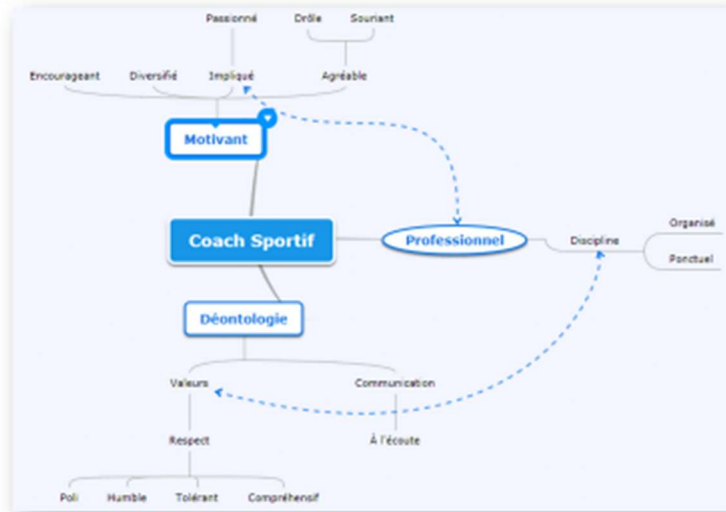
Passionné
Drôle
Souriant
Encourageant
Diversifié
Impliqué
Agréable
Motivant
Coach Sportif
Professionnel
Discipline
Organisé
Ponctuel
Déontologie
Valeurs
Communication
Respect
À l'écoute
Poli
Humble
Tolérant
Compréhensif